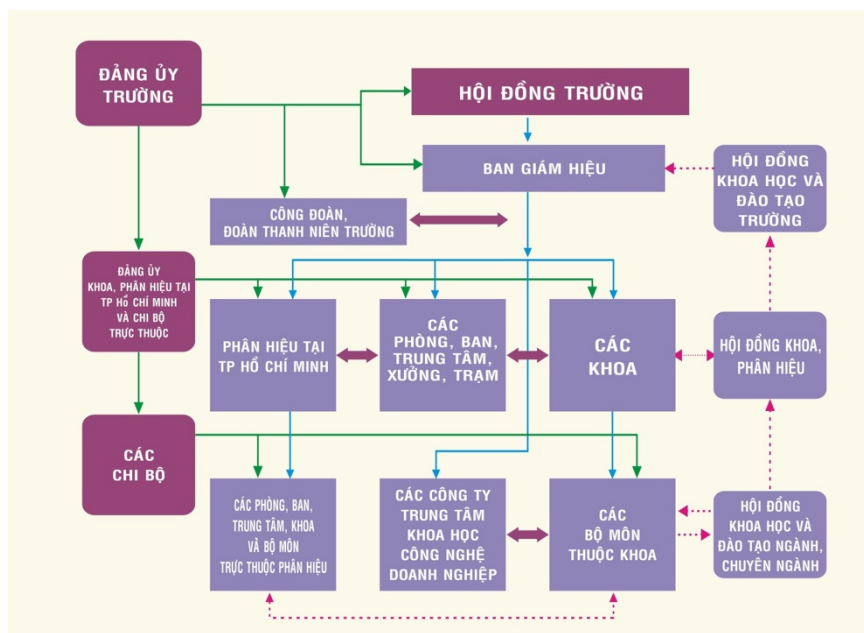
ĐẢNG ỦY TRƯỜNG

HỘI ĐỒNG TRƯỜNG

BAN GIÁM HIỆU

HỘI ĐỒNG KHOA HỌC VÀ ĐÀO TẠO TRƯỜNG

CÔNG ĐOÀN, ĐOÀN THANH NIÊN TRƯỜNG

ĐẢNG ỦY KHOA, PHÂN HIỆU TẠI TP Hồ Chí Minh VÀ CHI BỘ TRỰC THUỘC

PHÂN HIỆU TẠI TP HỒ CHÍ MINH

CÁC PHÒNG, BAN, TRUNG TÂM, XƯỞNG, TRẠM

CÁC KHOA

HỘI ĐỒNG KHOA, PHÂN HIỆU

CÁC CHI BỘ

CÁC PHÒNG, BAN, TRUNG TÂM, KHOA VÀ BỘ MÔN TRỰC THUỘC PHÂN HIỆU

CÁC CÔNG TY TRUNG TÂM KHOA HỌC CÔNG NGHỆ DOANH NGHIỆP

CÁC BỘ MÔN THUỘC KHOA

HỘI ĐỒNG KHOA HỌC VÀ ĐÀO TẠO NGÀNH, CHUYÊN NGÀNH